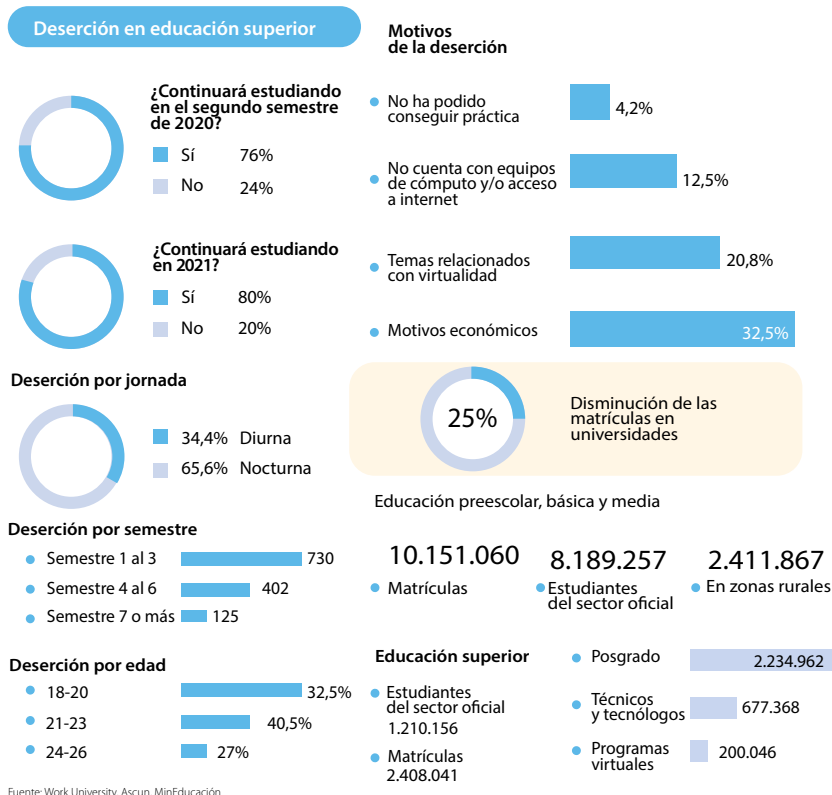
Deserción en educación superior

¿Continuará estudiando en el segundo semestre de 2020?
Sí 76%
No 24%

¿Continuará estudiando en 2021?
Sí 80%
No 20%

Deserción por jornada
34,4% Diurna
65,6% Nocturna

Deserción por semestre
Semestre 1 al 3 730
Semestre 4 al 6 402
Semestre 7 o más 125

Deserción por edad
18-20 32,5%
21-23 40,5%
24-26 27%

Fuente: Work University, Ascun, MinEducación

Motivos de la deserción
No ha podido conseguir práctica 4,2%
No cuenta con equipos de cómputo y/o acceso a internet 12,5%
Temas relacionados con virtualidad 20,8%
Motivos económicos 32,5%

25%
Disminución de las matrículas en universidades

Educación preescolar, básica y media
10.151.060
Matrículas
8.189.257
Estudiantes del sector oficial
2.411.867
En zonas rurales

Educación superior
Estudiantes del sector oficial 1.210.156
Matrículas 2.408.041
Posgrado 2.234.962
Técnicos y tecnólogos 677.368
Programas virtuales 200.046